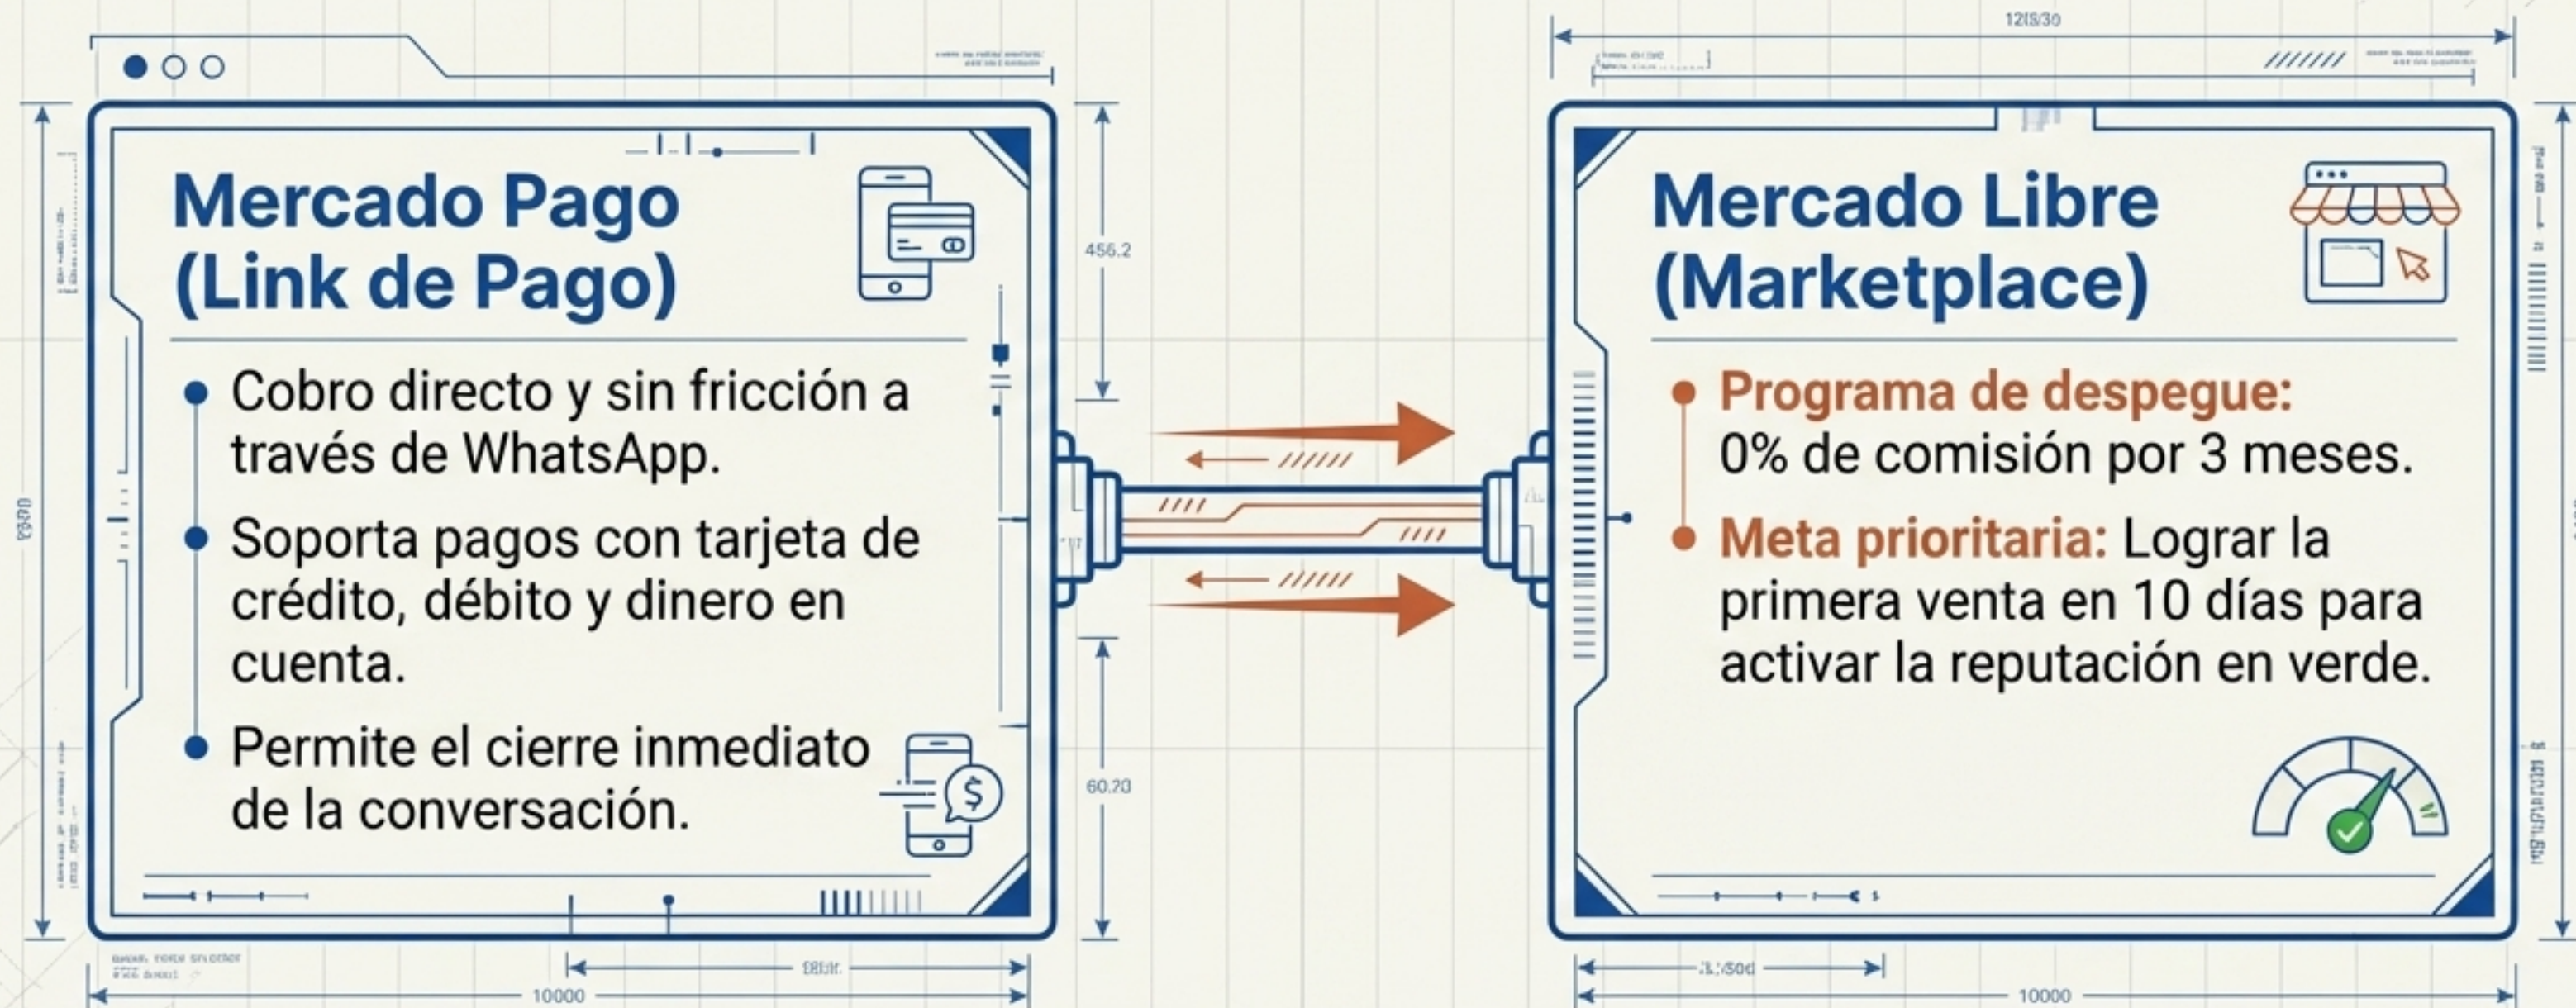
Mercado Pago (Link de Pago)

Cobro directo y sin fricción a través de WhatsApp.

Soporta pagos con tarjeta de crédito, débito y dinero en cuenta.

Permite el cierre inmediato de la conversación.

456.2

60.70

10000

12(S/30

Mercado Libre (Marketplace)

Programa de despegue: 0% de comisión por 3 meses.

Meta prioritaria: Lograr la primera venta en 10 días para activar la reputación en verde.

10000